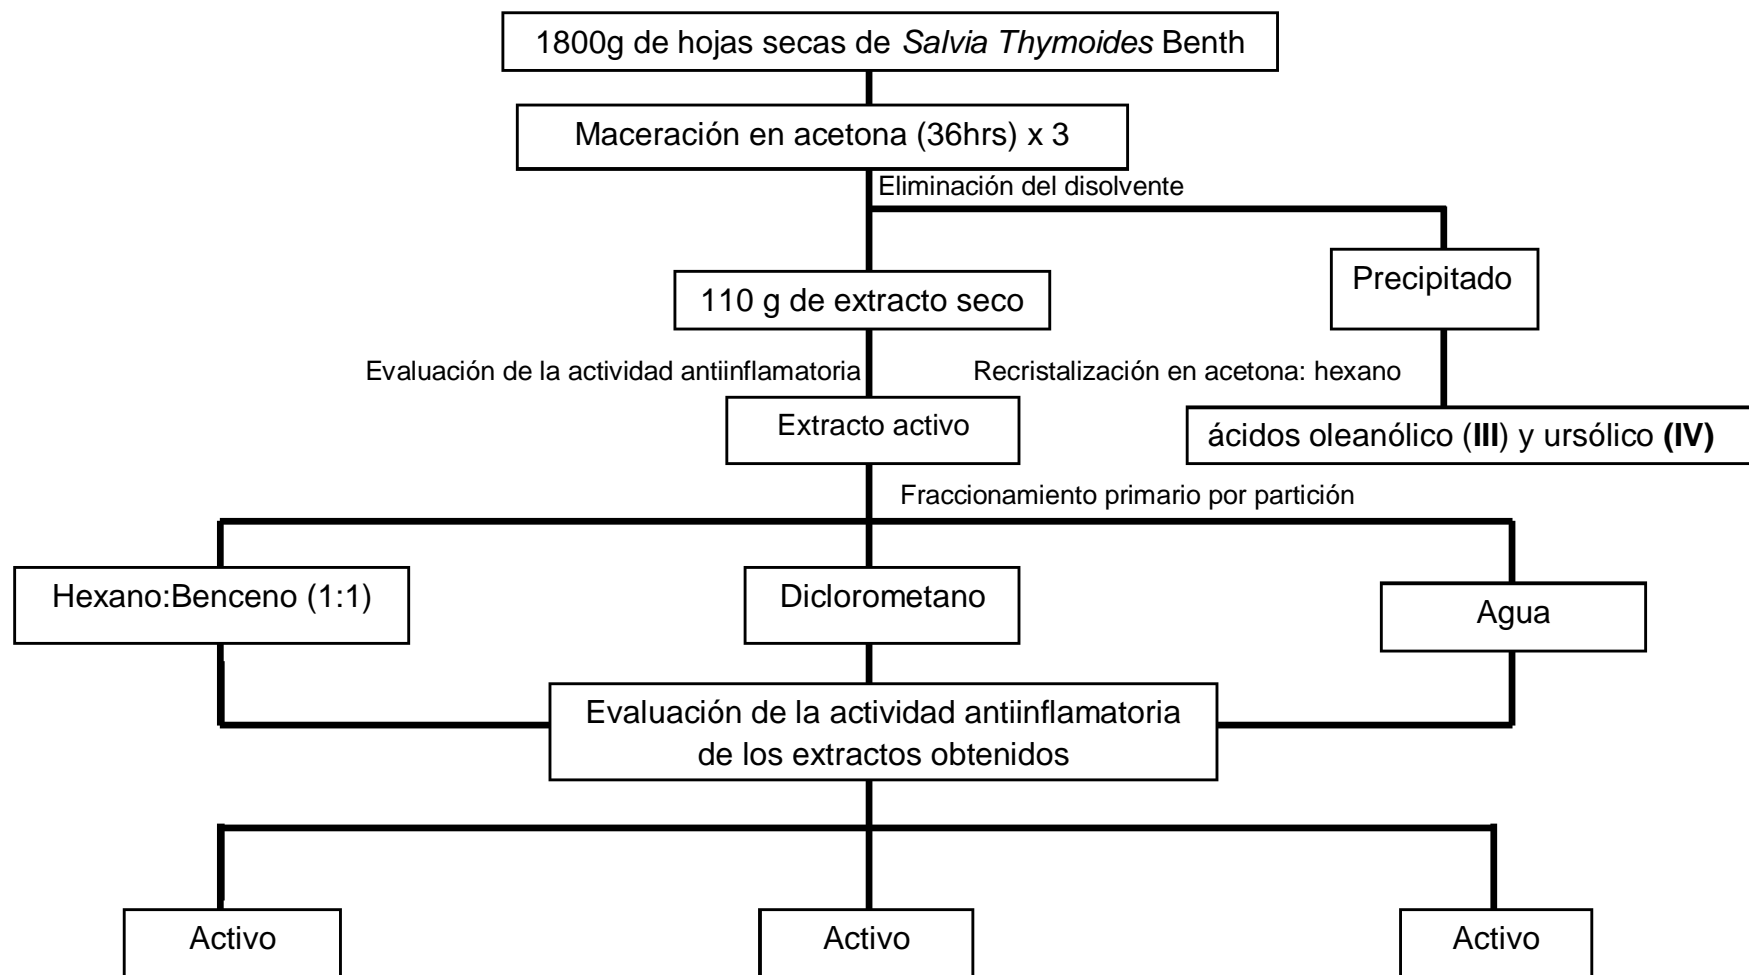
1800g de hojas secas de *Salvia Thymoides* Benth

Maceración en acetona (36hrs) x 3

Eliminación del disolvente

110 g de extracto seco

Precipitado

Evaluación de la actividad antiinflamatoria

Recristalización en acetona: hexano

Extracto activo

ácidos oleanólico (**III**) y ursólico **(IV)**

Fraccionamiento primario por partición

Hexano:Benceno (1:1)

Diclorometano

Agua

Evaluación de la actividad antiinflamatoria de los extractos obtenidos

Activo

Activo

Activo